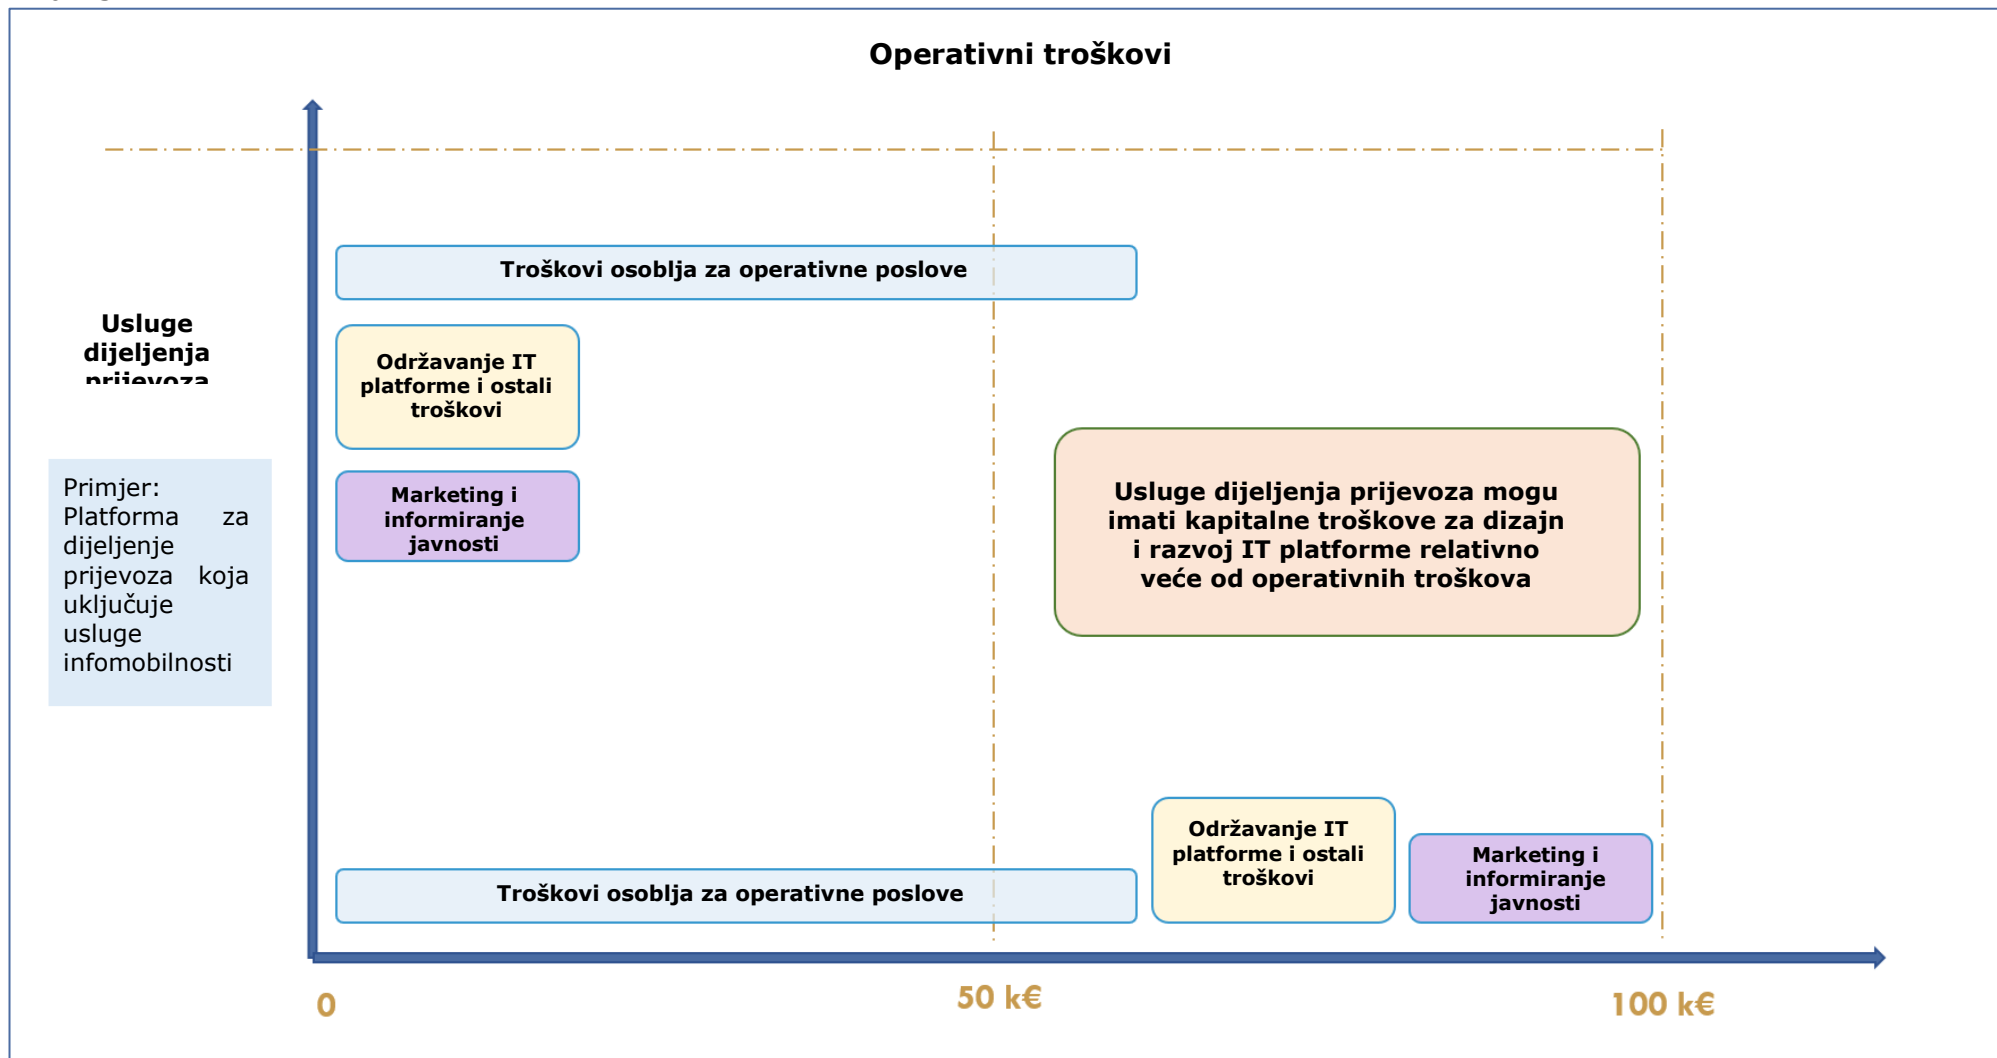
Operativni troškovi

Troškovi osoblja za operativne poslove

Usluge dijeljenja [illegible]

Održavanje IT platforme i ostali troškovi

Marketing i informiranje javnosti

Primjer: Platforma za dijeljenje prijevoza koja uključuje usluge infomobilnosti

Usluge dijeljenja prijevoza mogu imati kapitalne troškove za dizajn i razvoj IT platforme relativno veće od operativnih troškova

Održavanje IT platforme i ostali troškovi

Marketing i informiranje javnosti

Troškovi osoblja za operativne poslove

0

50 k€

100 k€